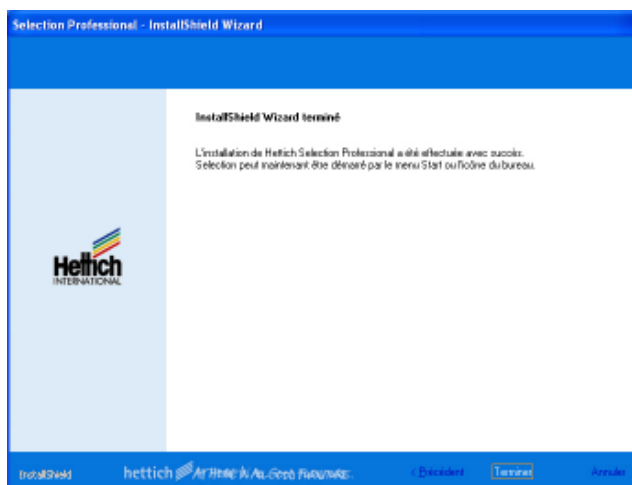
Selection Professional - InstallShield Wizard

InstallShield Wizard terminé

L'installation de Hettich Selection Professional a été effectuée avec succès. Selection peut maintenant être démarré par le menu Start ou l'icône du bureau.

Hettich
INTERNATIONAL

InstallShield

hettich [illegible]

< Précédent

Terminer

Annuler